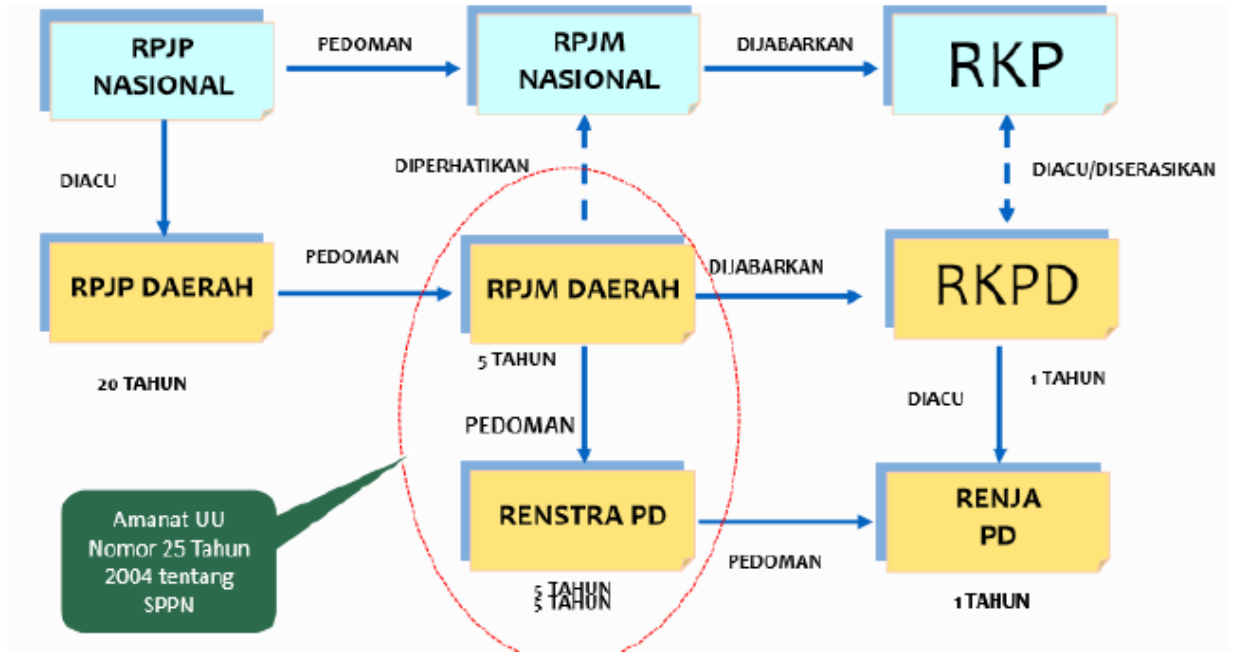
RPJP NASIONAL

PEDOMAN

RPJM NASIONAL

DIJABARKAN

RKP

DIACU

DIPERHATIKAN

DIACU/DISERASIKAN

RPJP DAERAH

PEDOMAN

RPJM DAERAH

DIJABARKAN

RKPD

20 TAHUN

5 TAHUN

1 TAHUN

DIACU

PEDOMAN

Amanat UU Nomor 25 Tahun 2004 tentang SPPN

RENSTRA PD

PEDOMAN

RENJA PD

5 TAHUN
5 TAHUN

1 TAHUN